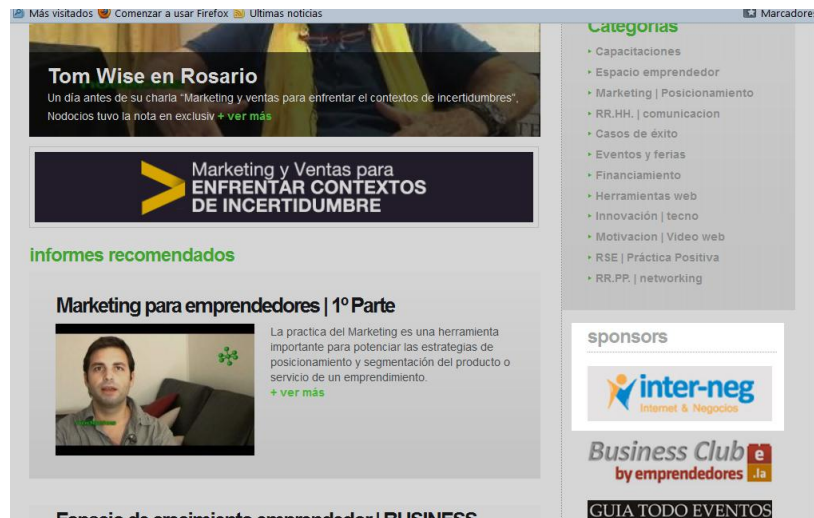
Más visitados Comenzar a usar Firefox Ultimas noticias Marcadores

Tom Wise en Rosario

Un día antes de su charla "Marketing y ventas para enfrentar el contextos de incertidumbres", Nodocios tuvo la nota en exclusiv + ver más

Marketing y Ventas para ENFRENTAR CONTEXTOS DE INCERTIDUMBRE

informes recomendados

Marketing para emprendedores | 1º Parte

La practica del Marketing es una herramienta importante para potenciar las estrategias de posicionamiento y segmentación del producto o servicio de un emprendimiento.

+ ver más

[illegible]

Categorías

Capacitaciones
Espacio emprendedor
Marketing | Posicionamiento
RR.HH. | comunicacion
Casos de éxito
Eventos y ferias
Financiamiento
Herramientas web
Innovación | tecno
Motivacion | Video web
RSE | Práctica Positiva
RR.PP. | networking

sponsors

inter-neg
Internet & Negocios

Business Club e
by emprendedores .la

GUIA TODO EVENTOS